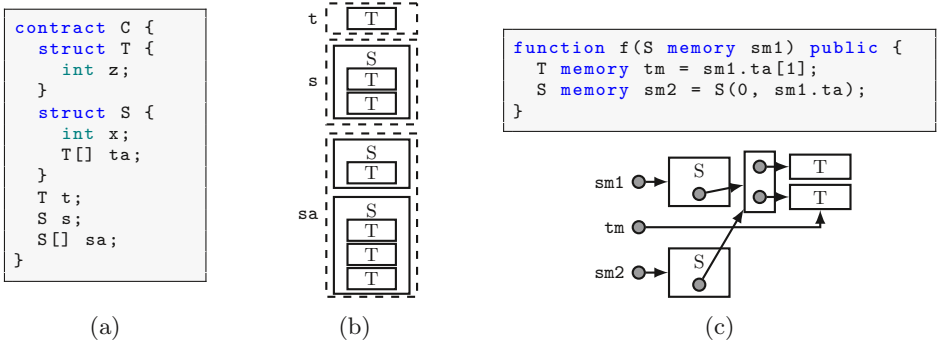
contract C {
  struct T {
    int z;
  }
  struct S {
    int x;
    T[] ta;
  }
  T t;
  S s;
  S[] sa;
}

(a)

t T

s S T T

sa S T

S T T T

(b)

function f(S memory sm1) public {
  T memory tm = sm1.ta[1];
  S memory sm2 = S(0, sm1.ta);
}

sm1 S T

tm T

sm2 S

(c)